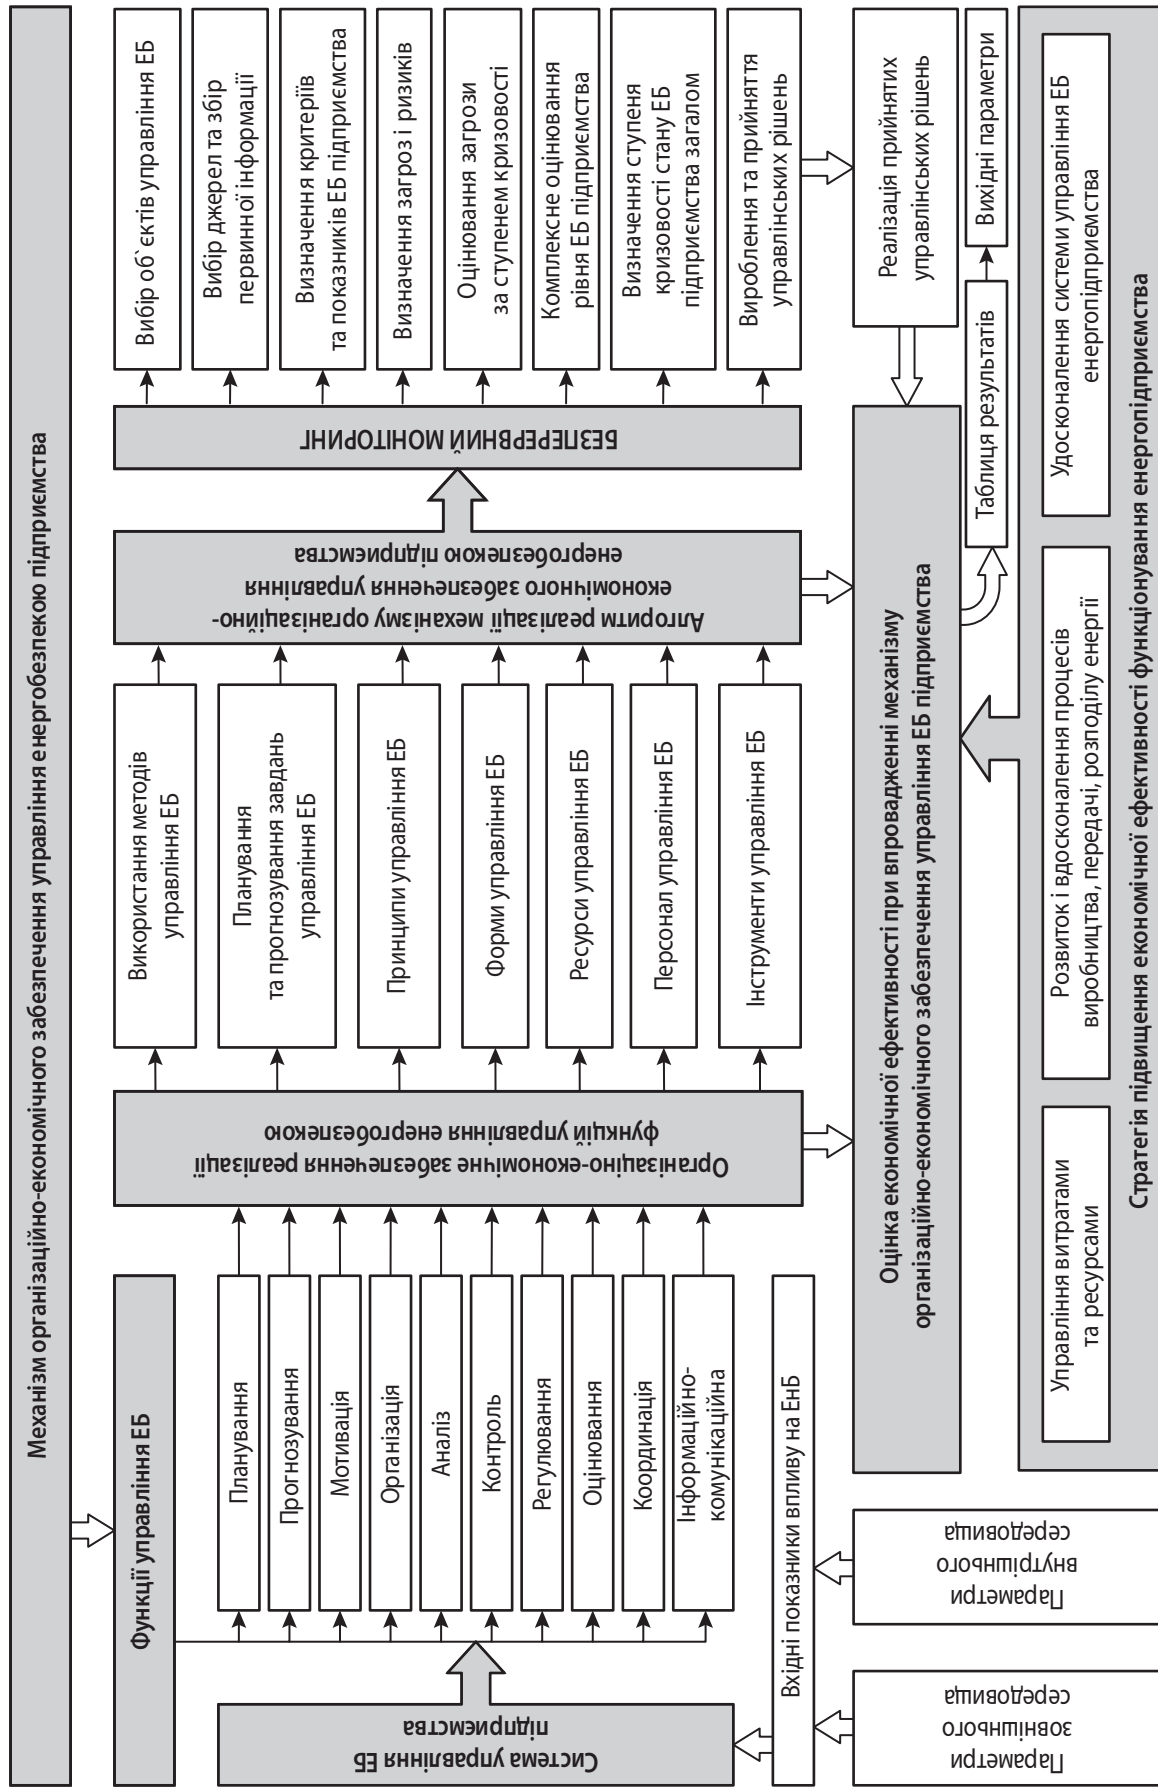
Механізм організаційно-економічного забезпечення управління енергобезпекою підприємства

Функції управління ЕБ

Планування

Прогнозування

Мотивація

Організація

Аналіз

Контроль

Регулювання

Оцінювання

Координація

Інформаційно-комунікаційна

Система управління ЕБ підприємства

Вхідні показники впливу на ЕнБ

Параметри зовнішнього середовища

Параметри внутрішнього середовища

Організаційно-економічне забезпечення реалізації функцій управління енергобезпекою

Використання методів управління ЕБ

Планування та прогнозування завдань управління ЕБ

Принципи управління ЕБ

Форми управління ЕБ

Ресурси управління ЕБ

Персонал управління ЕБ

Інструменти управління ЕБ

Алгоритм реалізації механізму організаційно-економічного забезпечення управління енергобезпекою підприємства

БЕЗПЕРЕРВНИЙ МОНІТОРИНГ

Вибір об`єктів управління ЕБ

Вибір джерел та збір первинної інформації

Визначення критеріїв та показників ЕБ підприємства

Визначення загроз і ризиків

Оцінювання загрози за ступенем кризовості

Комплексне оцінювання рівня ЕБ підприємства

Визначення ступеня кризовості стану ЕБ підприємства загалом

Вироблення та прийняття управлінських рішень

Реалізація прийнятих управлінських рішень

Вихідні параметри

Таблиця результатів

Оцінка економічної ефективності при впровадженні механізму організаційно-економічного забезпечення управління ЕБ підприємства

Управління витратами та ресурсами

Розвиток і вдосконалення процесів виробництва, передачі, розподілу енергії

Удосконалення системи управління ЕБ енергопідприємства

Стратегія підвищення економічної ефективності функціонування енергопідприємства